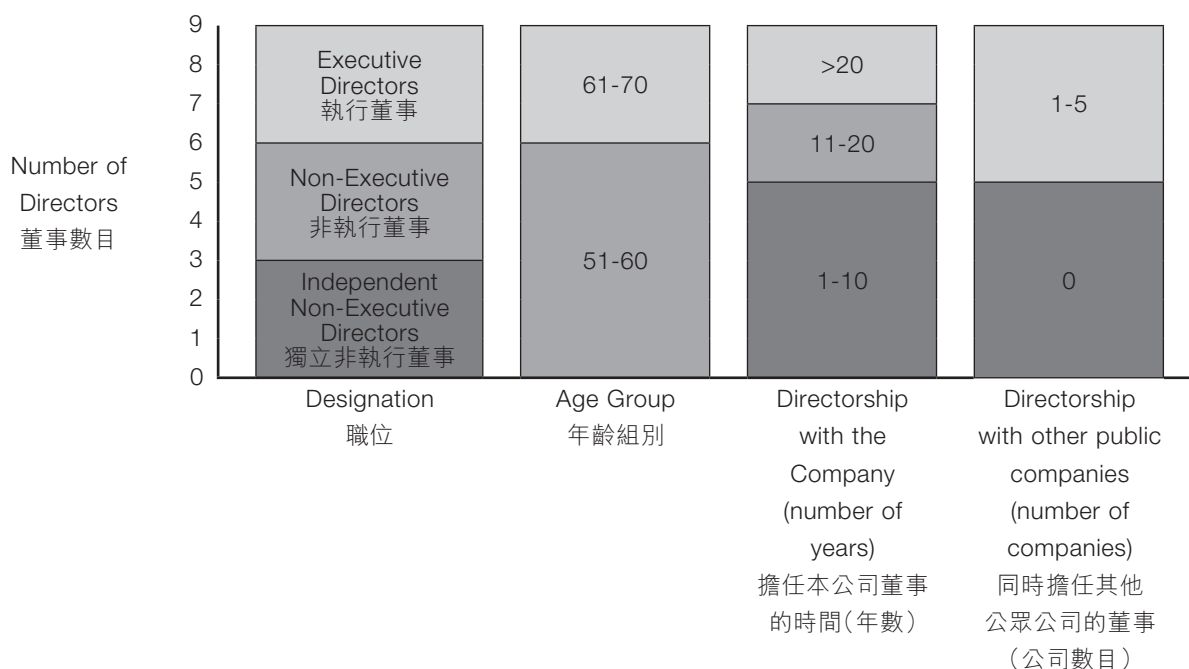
Number of Directors
董事數目

9
8
7
6
5
4
3
2
1
0

Executive Directors
執行董事

Non-Executive Directors
非執行董事

Independent Non-Executive Directors
獨立非執行董事

61-70

51-60

>20

11-20

1-10

1-5

0

Designation
職位

Age Group
年齡組別

Directorship with the Company (number of years)
擔任本公司董事的時間(年數)

Directorship with other public companies (number of companies)
同時擔任其他公眾公司的董事(公司數目)